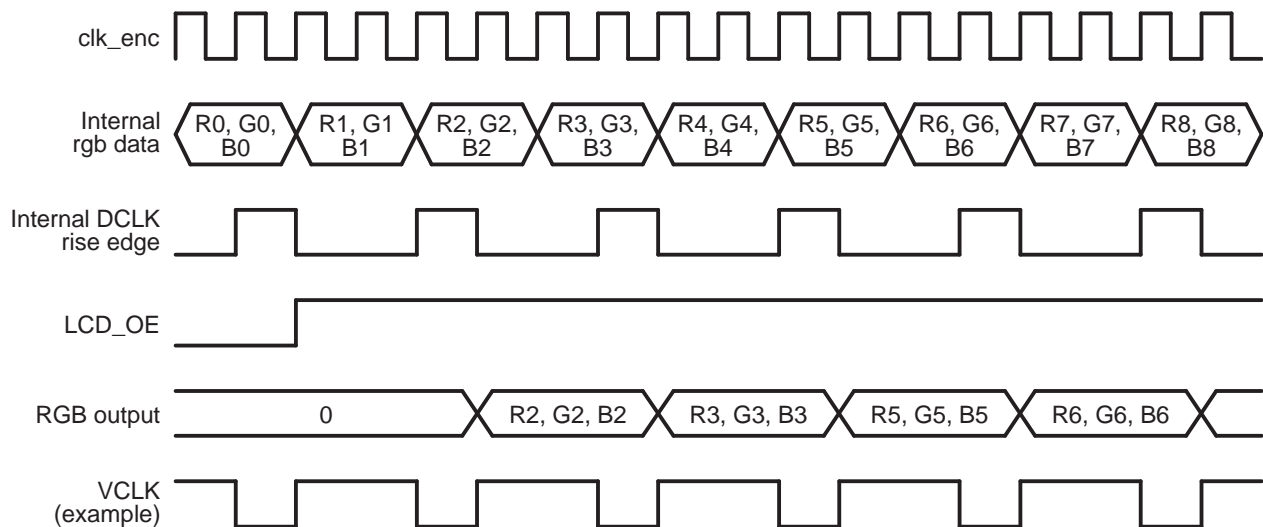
clk_enc

Internal rgb data

R0, G0, B0

R1, G1 B1

R2, G2, B2

R3, G3, B3

R4, G4, B4

R5, G5, B5

R6, G6, B6

R7, G7, B7

R8, G8, B8

Internal DCLK rise edge

LCD_OE

RGB output

0

R2, G2, B2

R3, G3, B3

R5, G5, B5

R6, G6, B6

VCLK (example)